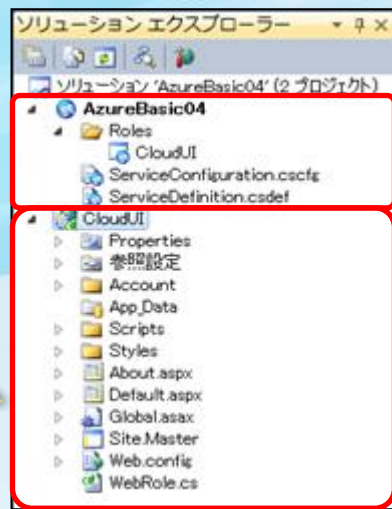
ソリューション エクスプローラー ▾ ᵖ ×

ソリューション 'AzureBasic04' (2 プロジェクト)
AzureBasic04
Roles
CloudUI
ServiceConfiguration.cscfg
ServiceDefinition.csdef
CloudUI
Properties
参照設定
Account
App_Data
Scripts
Styles
About.aspx
Default.aspx
Global.asax
Site.Master
Web.config
WebRole.cs